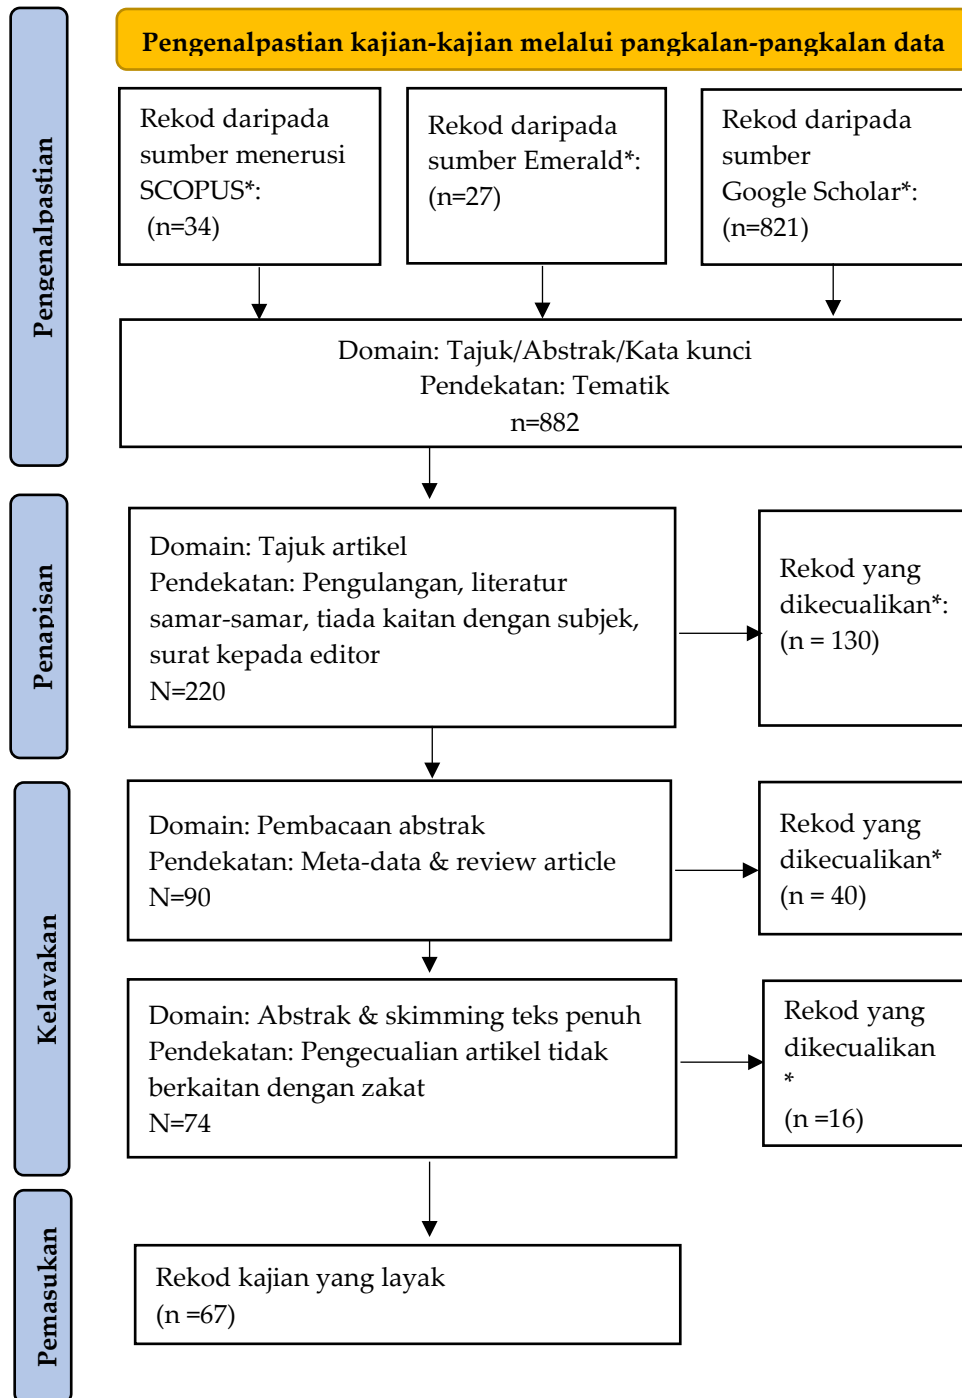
Pengenalpastian

Pengenalpastian kajian-kajian melalui pangkalan-pangkalan data

Rekod daripada sumber menerusi SCOPUS*: (n=34)

Rekod daripada sumber Emerald*: (n=27)

Rekod daripada sumber Google Scholar*: (n=821)

Domain: Tajuk/Abstrak/Kata kunci
Pendekatan: Tematik
n=882

Penapisan

Domain: Tajuk artikel
Pendekatan: Pengulangan, literatur samar-samar, tiada kaitan dengan subjek, surat kepada editor
N=220

Rekod yang dikecualikan*: (n = 130)

Kelayakan

Domain: Pembacaan abstrak
Pendekatan: Meta-data & review article
N=90

Rekod yang dikecualikan* (n = 40)

Domain: Abstrak & skimming teks penuh
Pendekatan: Pengecualian artikel tidak berkaitan dengan zakat
N=74

Rekod yang dikecualikan * (n =16)

Pemasukan

Rekod kajian yang layak (n =67)